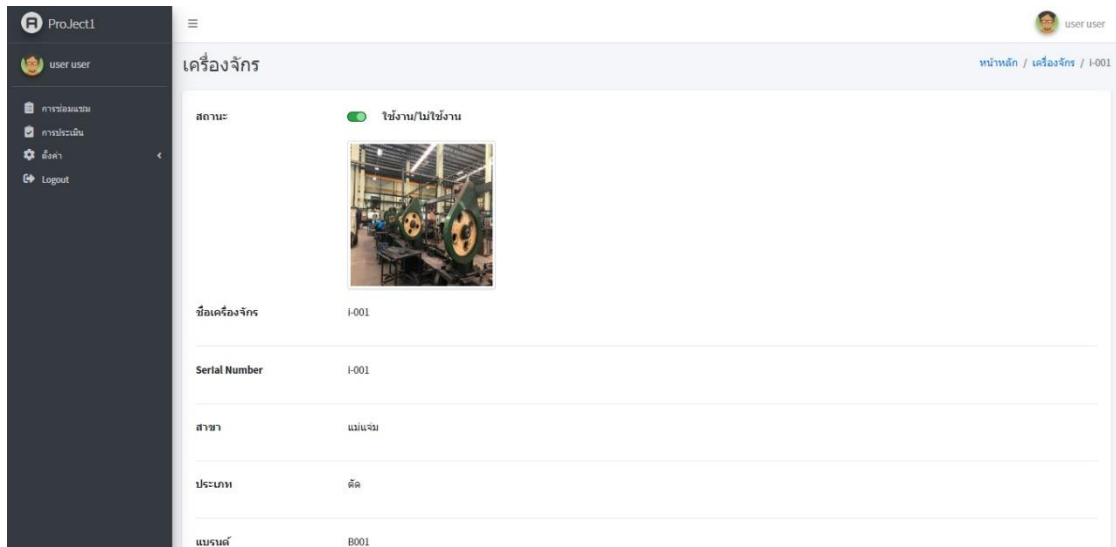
ProJect1

≡

user user

user user

การซ่อมแซม

การประเมิน

ตั้งค่า

Logout

เครื่องจักร

หน้าหลัก / เครื่องจักร / i-001

สถานะ

ใช้งาน/ไม่ใช้งาน

ชื่อเครื่องจักร

i-001

Serial Number

i-001

สาขา

แม่แจ่ม

ประเภท

ตัด

แบรนด์

B001